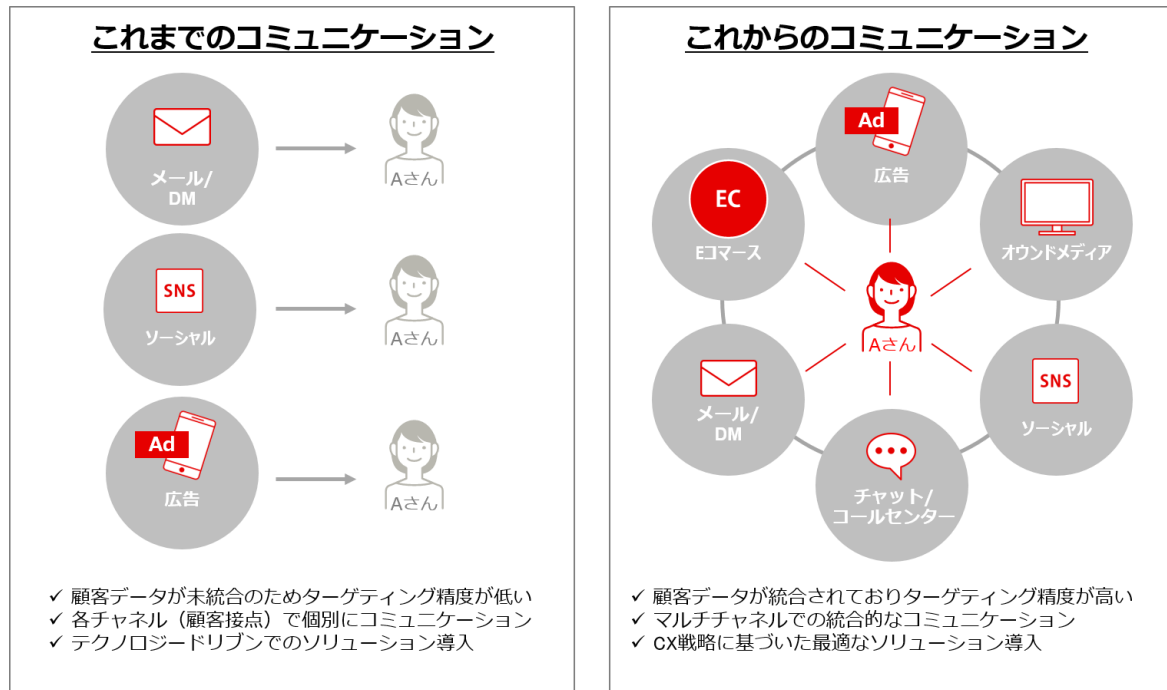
これまでのコミュニケーション

メール/DM

Aさん

SNS

ソーシャル

Aさん

Ad

広告

Aさん

✓ 顧客データが未統合のためターゲティング精度が低い
✓ 各チャネル（顧客接点）で個別にコミュニケーション
✓ テクノロジードリブンでのソリューション導入

これからのコミュニケーション

Ad

広告

EC

Eコマース

オウンドメディア

Aさん

メール/DM

SNS

ソーシャル

チャット/コールセンター

✓ 顧客データが統合されておりターゲティング精度が高い
✓ マルチチャネルでの統合的なコミュニケーション
✓ CX戦略に基づいた最適なソリューション導入